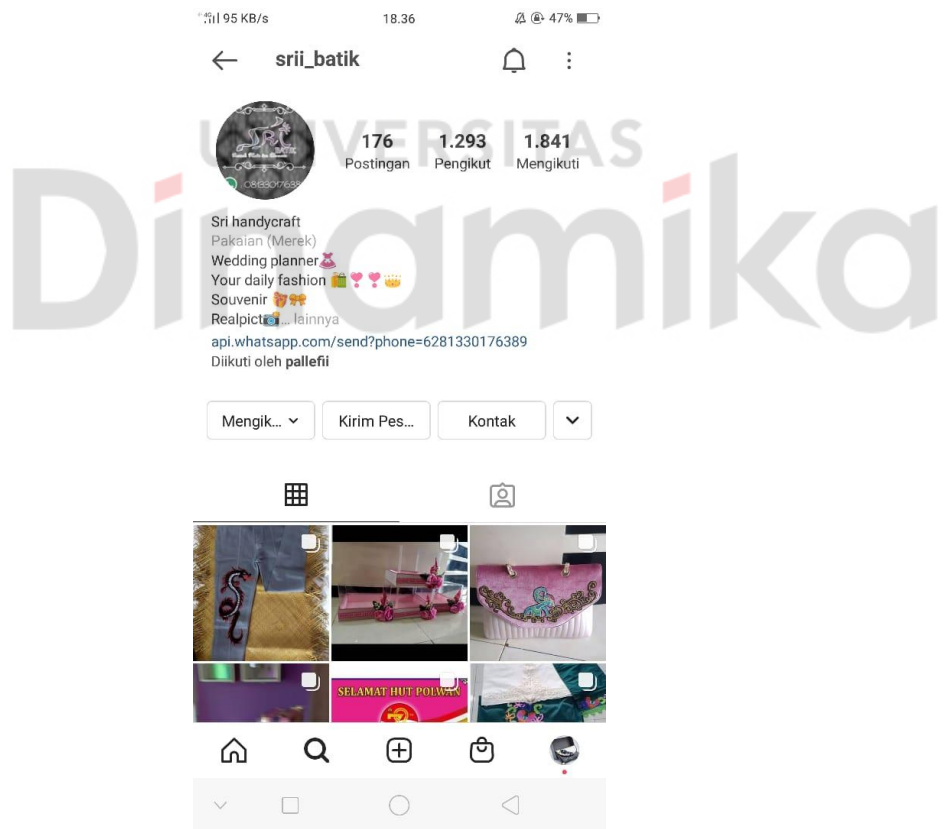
4G 95 KB/s 18.36 47%

srii_batik

UNIVERSITAS Dinamika

176 Postingan
1.293 Pengikut
1.841 Mengikuti

Sri handycraft
Pakaian (Merek)
Wedding planner👗
Your daily fashion 🛍️💘💘👑
Souvenir 🎀🎀
Realpict📸... lainnya
api.whatsapp.com/send?phone=6281330176389
Diikuti oleh pallefii

Mengik... Kirim Pes... Kontak

SELAMAT HUT POLWAN